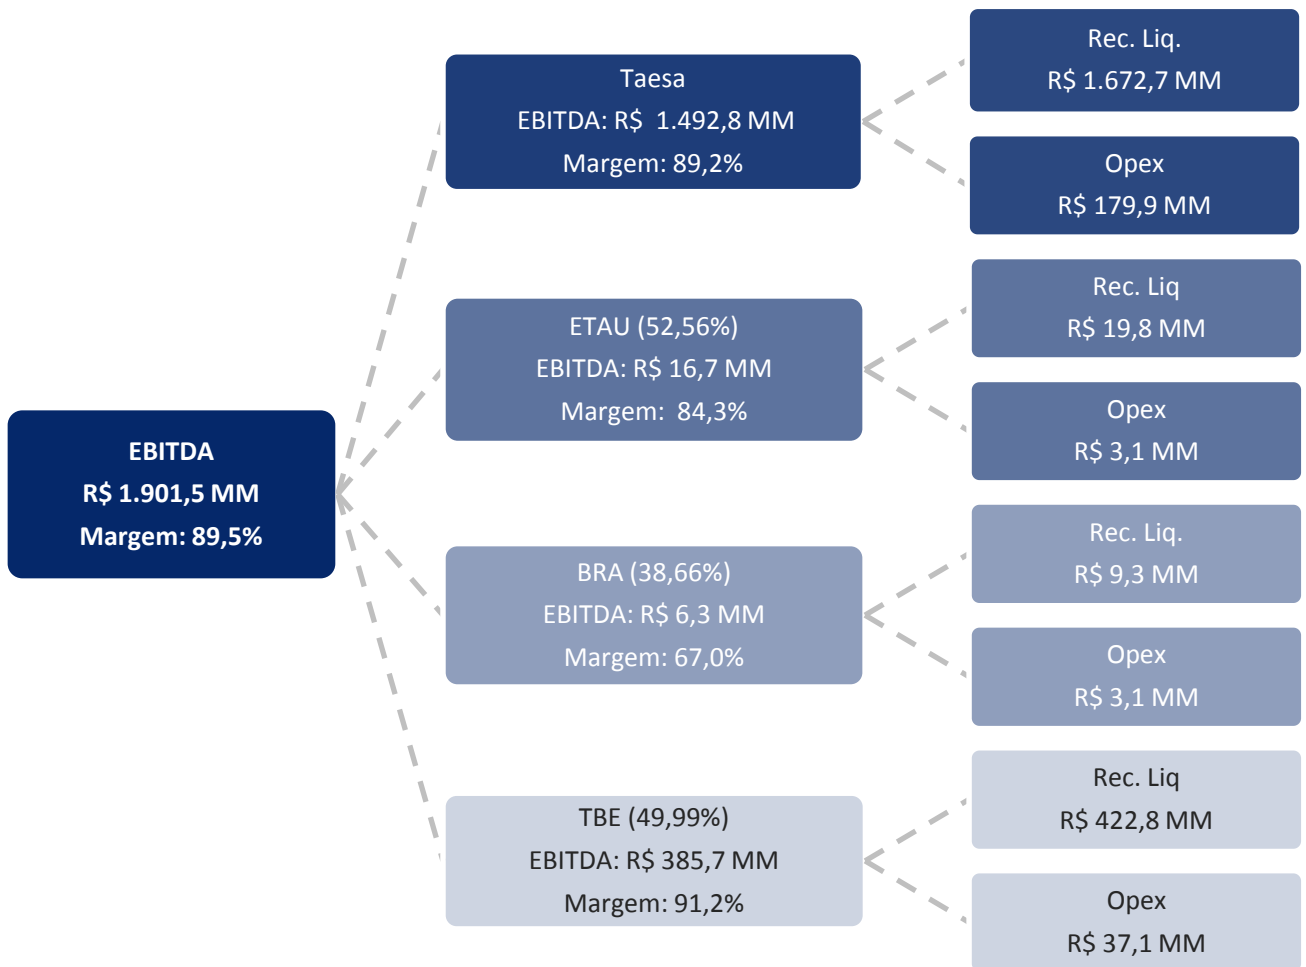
EBITDA
R$ 1.901,5 MM
Margem: 89,5%

Taesa
EBITDA: R$ 1.492,8 MM
Margem: 89,2%

Rec. Liq.
R$ 1.672,7 MM

Opex
R$ 179,9 MM

ETAU (52,56%)
EBITDA: R$ 16,7 MM
Margem: 84,3%

Rec. Liq
R$ 19,8 MM

Opex
R$ 3,1 MM

BRA (38,66%)
EBITDA: R$ 6,3 MM
Margem: 67,0%

Rec. Liq.
R$ 9,3 MM

Opex
R$ 3,1 MM

TBE (49,99%)
EBITDA: R$ 385,7 MM
Margem: 91,2%

Rec. Liq
R$ 422,8 MM

Opex
R$ 37,1 MM